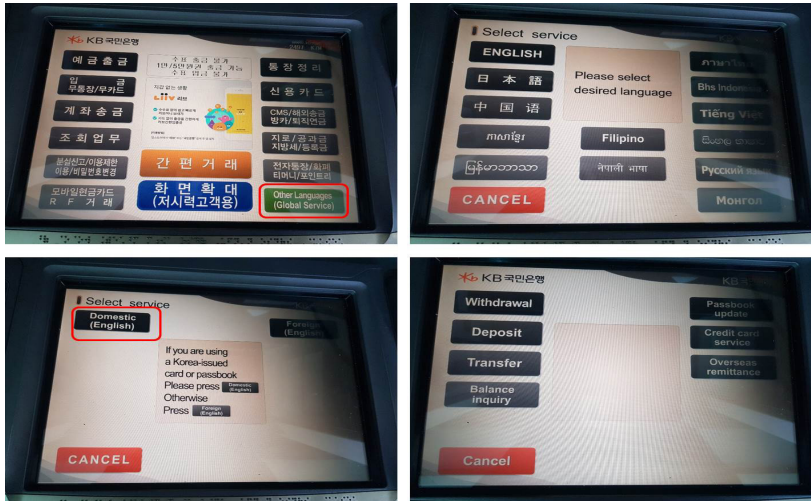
KB 국민은행

예금출금

입 금
무통장/무카드

계좌송금

조회업무

분실신고/이용제한
이용/비밀번호변경

모바일현금카드
R F 거 래

수표 송금 불가
1만/5만원권 송금 거래
수표 입금 불가

Liiv

간편거래

화면확대
(저시력고객용)

통장정리

신용카드

CMS/해외송금
방카/퇴직연금

지로/공과금
지방세/등록금

전자통장/화폐
티머니/포인트리

Other Languages
(Global Service)

Select service

ENGLISH

日本語

中国语

ភាសាខ្មែរ

မြန်မာဘာသာ

Please select
desired language

Filipino

नेपाली भाषा

CANCEL

ภาษาไทย

Bhs Indonesia

Tiếng Việt

සිංහල

Русский язык

Монгол

Select service

Domestic
(English)

Foreign
(English)

If you are using
a Korea-issued
card or passbook
Please press Domestic (English)
Otherwise
Press Foreign (English)

CANCEL

KB 국민은행

KB

Withdrawal

Deposit

Transfer

Balance
inquiry

Passbook
update

Credit card
service

Overseas
remittance

Cancel